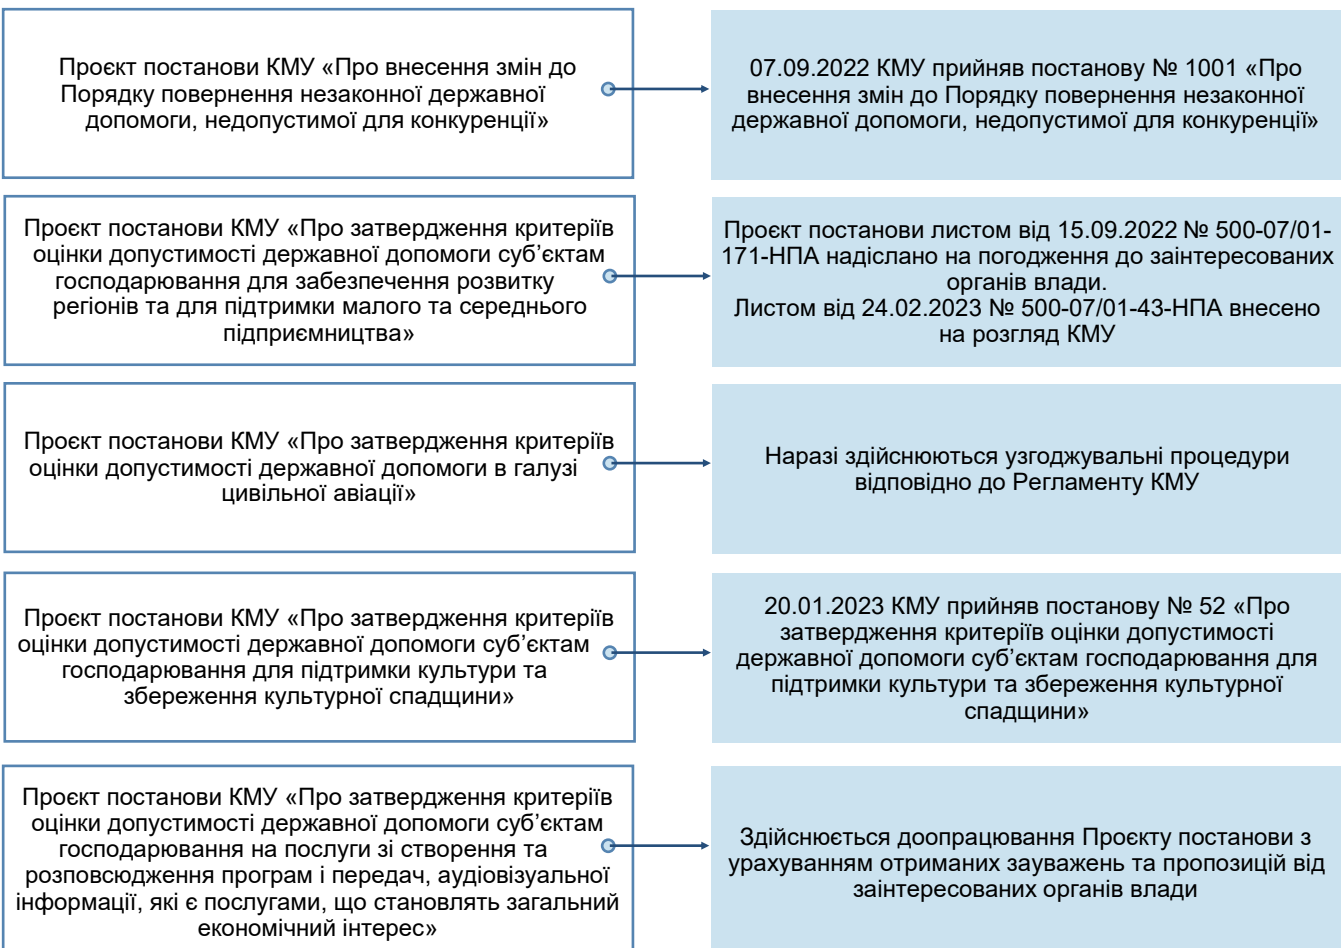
Проєкт постанови КМУ «Про внесення змін до Порядку повернення незаконної державної допомоги, недопустимої для конкуренції»

07.09.2022 КМУ прийняв постанову № 1001 «Про внесення змін до Порядку повернення незаконної державної допомоги, недопустимої для конкуренції»

Проєкт постанови КМУ «Про затвердження критеріїв оцінки допустимості державної допомоги суб'єктам господарювання для забезпечення розвитку регіонів та для підтримки малого та середнього підприємництва»

Проєкт постанови листом від 15.09.2022 № 500-07/01-171-НПА надіслано на погодження до заінтересованих органів влади.
Листом від 24.02.2023 № 500-07/01-43-НПА внесено на розгляд КМУ

Проєкт постанови КМУ «Про затвердження критеріїв оцінки допустимості державної допомоги в галузі цивільної авіації»

Наразі здійснюються узгоджувальні процедури відповідно до Регламенту КМУ

Проєкт постанови КМУ «Про затвердження критеріїв оцінки допустимості державної допомоги суб'єктам господарювання для підтримки культури та збереження культурної спадщини»

20.01.2023 КМУ прийняв постанову № 52 «Про затвердження критеріїв оцінки допустимості державної допомоги суб'єктам господарювання для підтримки культури та збереження культурної спадщини»

Проєкт постанови КМУ «Про затвердження критеріїв оцінки допустимості державної допомоги суб'єктам господарювання на послуги зі створення та розповсюдження програм і передач, аудіовізуальної інформації, які є послугами, що становлять загальний економічний інтерес»

Здійснюється доопрацювання Проєкту постанови з урахуванням отриманих зауважень та пропозицій від заінтересованих органів влади